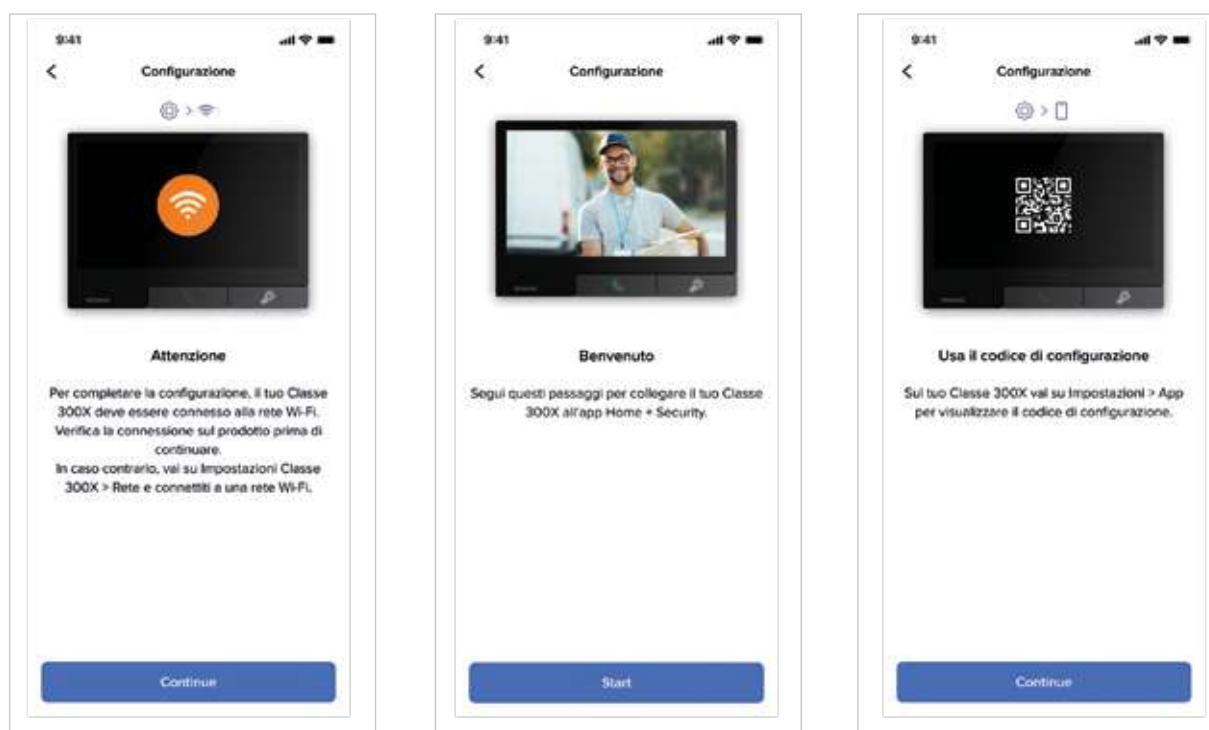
9:41

<

Configurazione

Attenzione

Per completare la configurazione, il tuo Classe 300X deve essere connesso alla rete Wi-Fi. Verifica la connessione sul prodotto prima di continuare.
In caso contrario, vai su Impostazioni Classe 300X > Rete e connettiti a una rete Wi-Fi.

Continue

9:41

<

Configurazione

Benvenuto

Segui questi passaggi per collegare il tuo Classe 300X all'app Home + Security.

Start

9:41

<

Configurazione

Usa il codice di configurazione

Sul tuo Classe 300X vai su Impostazioni > App per visualizzare il codice di configurazione.

Continue